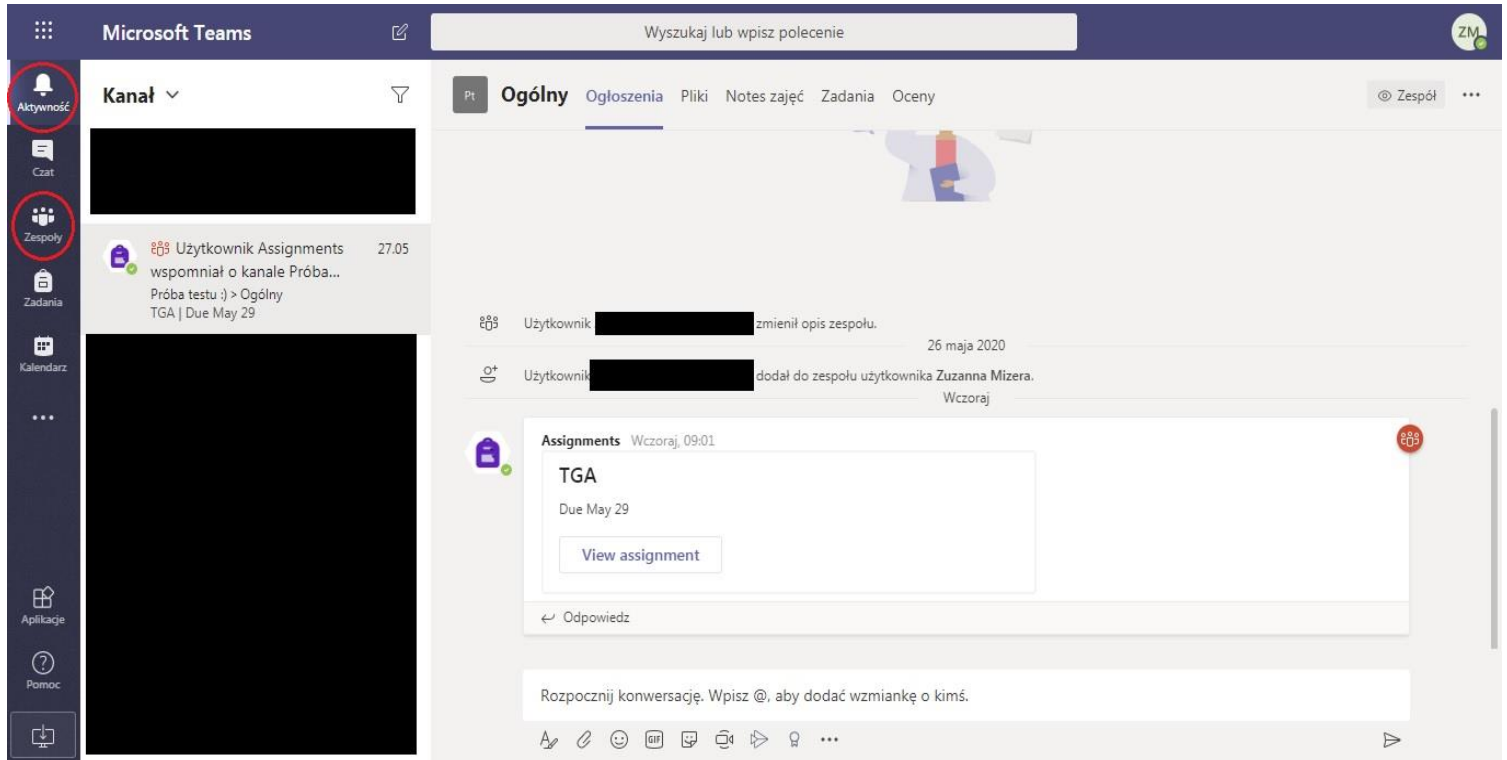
Microsoft Teams

Wyszukaj lub wpisz polecenie

ZM

Aktywność

Czat

Zespoły

Zadania

Kalendarz

...

Aplikacje

Pomoc

Kanał

Użytkownik Assignments wspomniał o kanale Próba...
27.05
Próba testu :) > Ogólny
TGA | Due May 29

Pt

Ogólny Ogłoszenia Pliki Notes zajęć Zadania Oceny

Zespół ...

Użytkownik zmienił opis zespołu.

26 maja 2020

Użytkownik dodał do zespołu użytkownika Zuzanna Mizera.

Wczoraj

Assignments Wczoraj, 09:01

TGA

Due May 29

View assignment

Odpowiedz

Rozpocznij konwersację. Wpisz @, aby dodać wzmiankę o kimś.